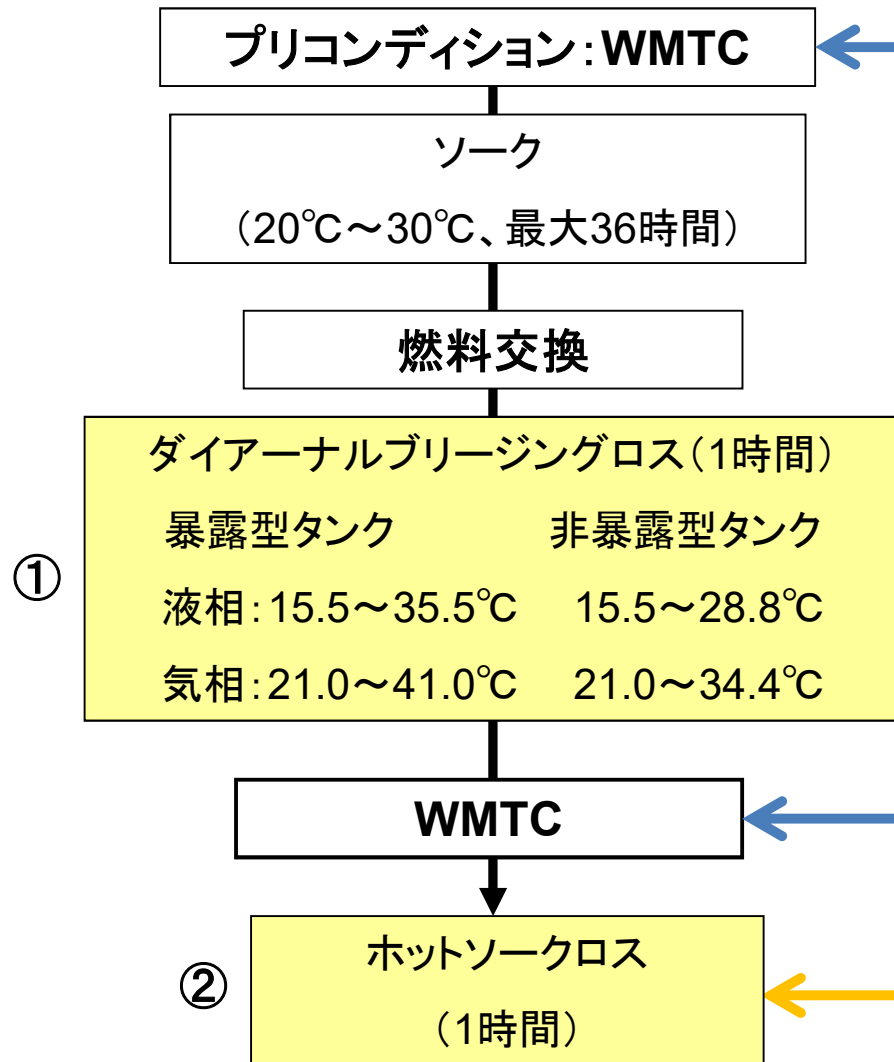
プリコンディション：WMTC

ソーク

（20℃～30℃、最大36時間）

燃料交換

①

ダイアーナルブリージングロス（1時間）

暴露型タンク　非暴露型タンク

液相：15.5～35.5℃　15.5～28.8℃

気相：21.0～41.0℃　21.0～34.4℃

WMTC

②

ホットソークロス

（1時間）